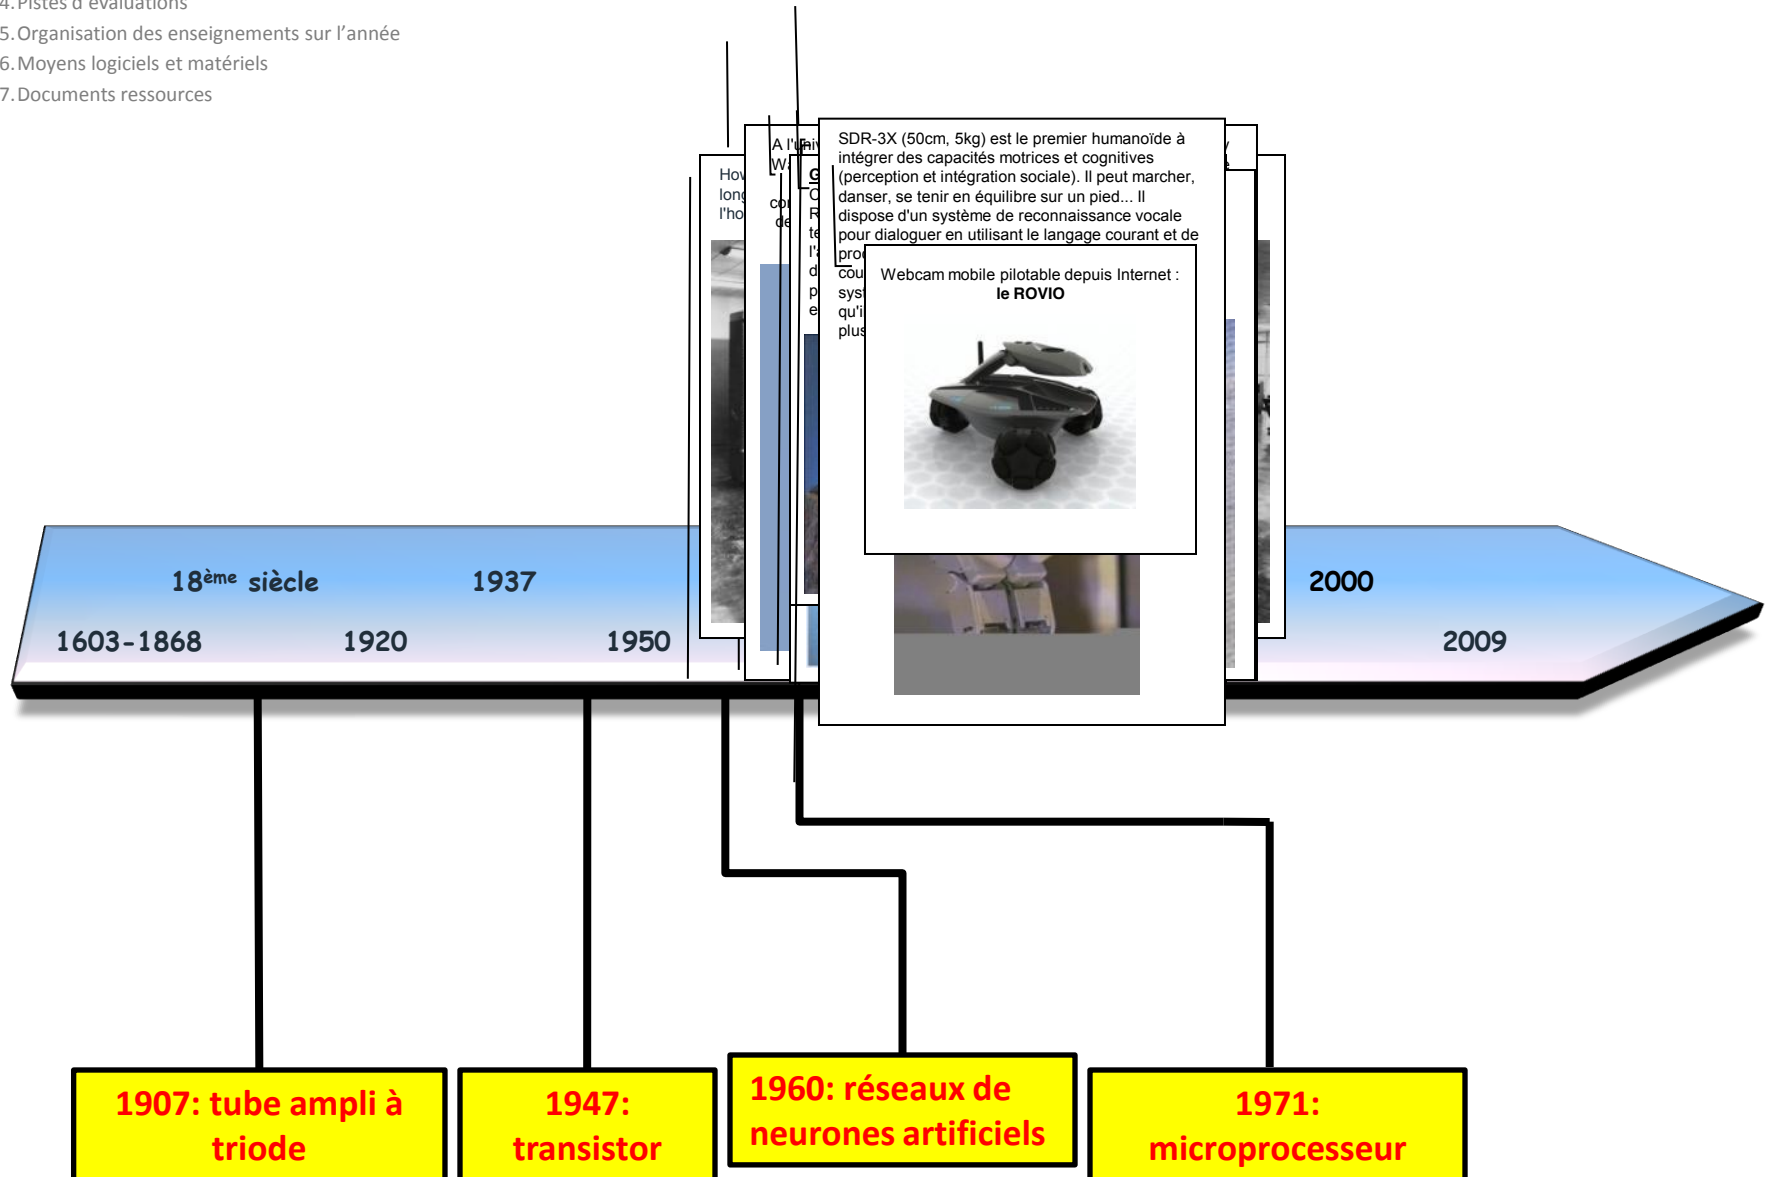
4. Pistes d'évaluations
5. Organisation des enseignements sur l'année
6. Moyens logiciels et matériels
7. Documents ressources

How
long
l'ho

A l'Univ
W

co
de

G
O
R
te
l'
d
p
e

SDR-3X (50cm, 5kg) est le premier humanoïde à intégrer des capacités motrices et cognitives (perception et intégration sociale). Il peut marcher, danser, se tenir en équilibre sur un pied... Il dispose d'un système de reconnaissance vocale pour dialoguer en utilisant le langage courant et de proc
cou
syst
qu'i
plus

Webcam mobile pilotable depuis Internet : le ROVIO

18ème siècle
1937
2000
1603-1868
1920
1950
2009

1907: tube ampli à triode

1947: transistor

1960: réseaux de neurones artificiels

1971: microprocesseur